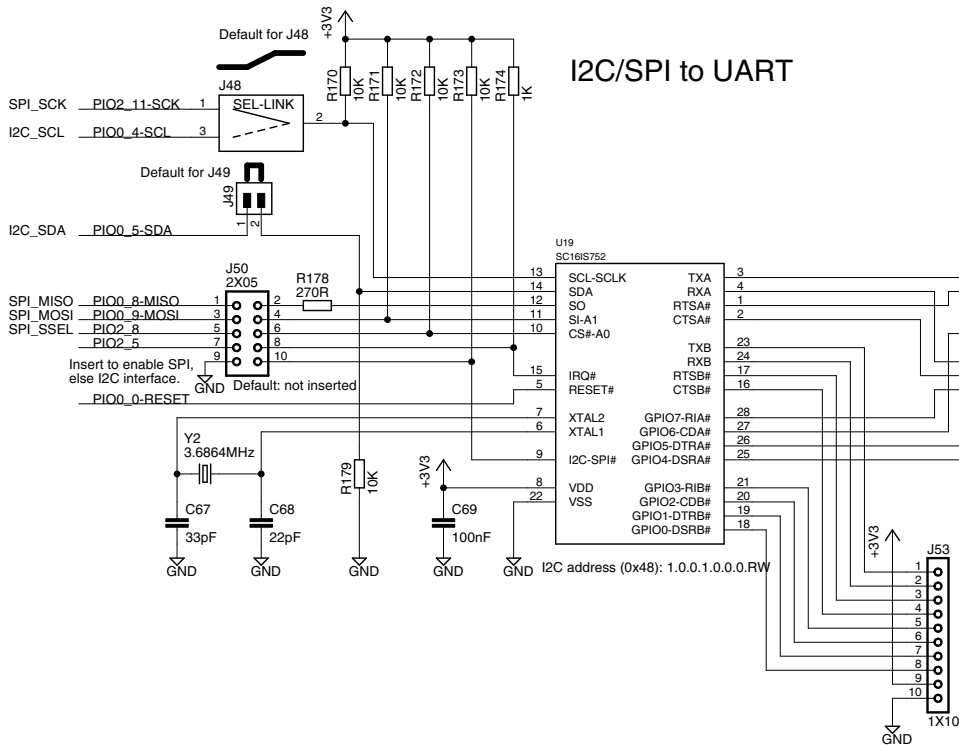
I2C/SPI to UART

Default for J48

+3V3

R170 10K
R171 10K
R172 10K
R173 10K
R174 1K

SPI_SCK PIO2_11-SCK 1
I2C_SCL PIO0_4-SCL 3
J48
SEL-LINK
2

Default for J49
J49
1 2

I2C_SDA PIO0_5-SDA

J50
2X05
R178
270R

SPI_MISO PIO0_8-MISO 1 2
SPI_MOSI PIO0_9-MOSI 3 4
SPI_SSEL PIO2_8 5 6
PIO2_5 7 8
9 10

Insert to enable SPI, else I2C interface.
GND
Default: not inserted

PIO0_0-RESET

U19
SC16IS752

13 SCL-SCLK
14 SDA
12 SO
11 SI-A1
10 CS#-A0
15 IRQ#
5 RESET#
7 XTAL2
6 XTAL1
9 I2C-SPI#
8 VDD
22 VSS

TXA 3
RXA 4
RTSA# 1
CTSA# 2
TXB 23
RXB 24
RTSB# 17
CTSB# 16
GPIO7-RIA# 28
GPIO6-CDA# 27
GPIO5-DTRA# 26
GPIO4-DSRA# 25
GPIO3-RIB# 21
GPIO2-CDB# 20
GPIO1-DTRB# 19
GPIO0-DSRB# 18

Y2
3.6864MHz

C67
33pF
GND

C68
22pF
GND

R179
10K
GND

+3V3
C69
100nF
GND

GND

I2C address (0x48): 1.0.0.1.0.0.0.RW

+3V3
J53
1
2
3
4
5
6
7
8
9
10
1X10
GND